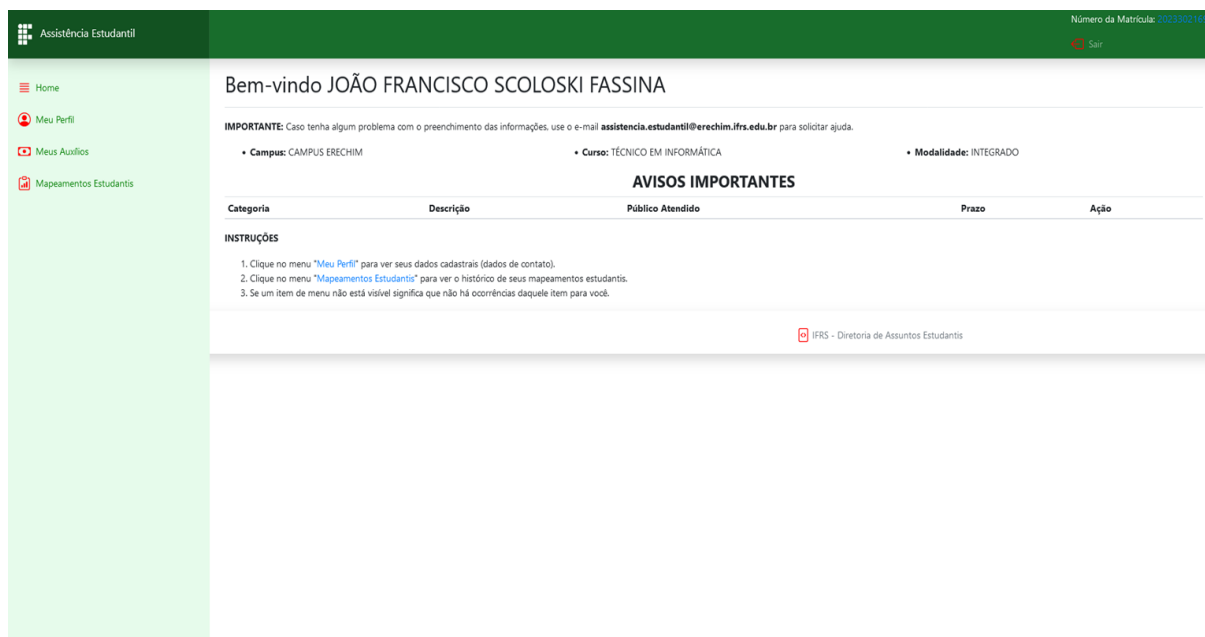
Assistência Estudantil

Número da Matrícula: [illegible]

Sair

Home

Meu Perfil

Meus Auxílios

Mapeamentos Estudantis

Bem-vindo JOÃO FRANCISCO SCOLOSKI FASSINA

IMPORTANTE: Caso tenha algum problema com o preenchimento das informações, use o e-mail assistencia.estudantil@erechim.ifrs.edu.br para solicitar ajuda.

• Campus: CAMPUS ERECHIM

• Curso: TÉCNICO EM INFORMÁTICA

• Modalidade: INTEGRADO

AVISOS IMPORTANTES

| Categoria | Descrição | Público Atendido | Prazo | Ação |
|---|---|---|---|---|

INSTRUÇÕES

1. Clique no menu "Meu Perfil" para ver seus dados cadastrais (dados de contato).
2. Clique no menu "Mapeamentos Estudantis" para ver o histórico de seus mapeamentos estudantis.
3. Se um item de menu não está visível significa que não há ocorrências daquele item para você.

IFRS - Diretoria de Assuntos Estudantis